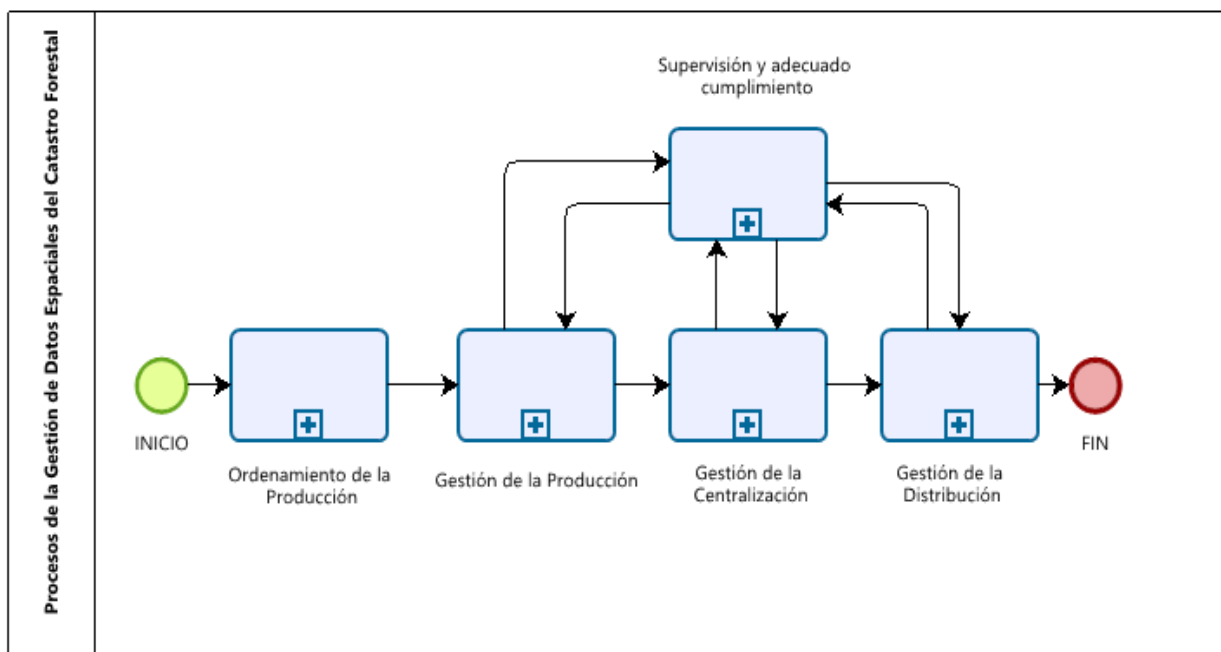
Procesos de la Gestión de Datos Espaciales del Catastro Forestal

Supervisión y adecuado cumplimiento

INICIO

Ordenamiento de la Producción

Gestión de la Producción

Gestión de la Centralización

Gestión de la Distribución

FIN